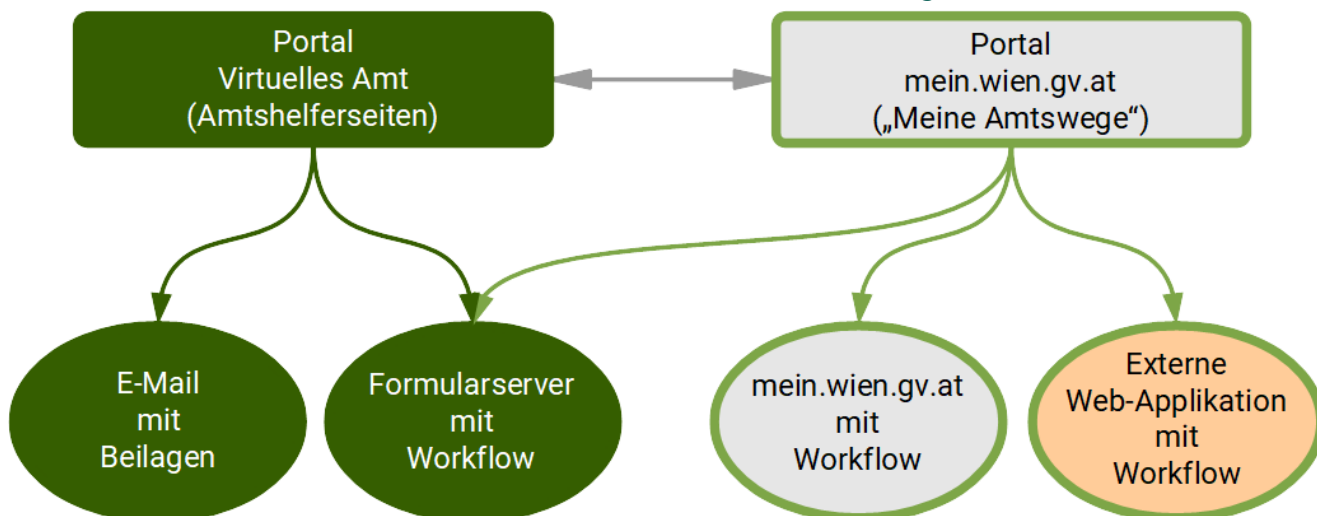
Portal
Virtuelles Amt
(Amtshelferseiten)

Portal
mein.wien.gv.at
(„Meine Amtswege“)

E-Mail
mit
Beilagen

Formularserver
mit
Workflow

mein.wien.gv.at
mit
Workflow

Externe
Web-Applikation
mit
Workflow